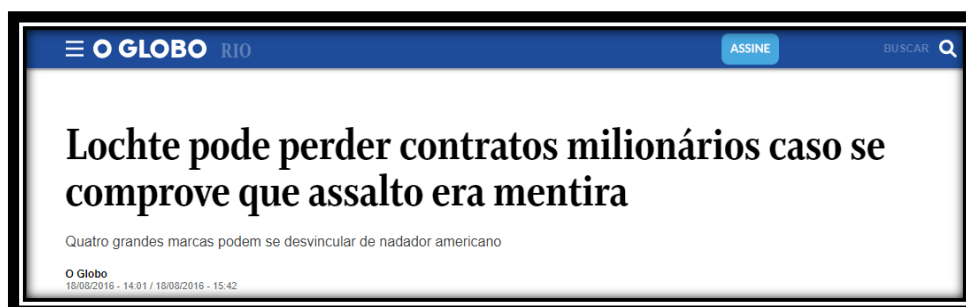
O GLOBO RIO

ASSINE

BUSCAR

Lochte pode perder contratos milionários caso se comprove que assalto era mentira

Quatro grandes marcas podem se desvincular de nadador americano

O Globo
18/08/2016 - 14:01 / 18/08/2016 - 15:42